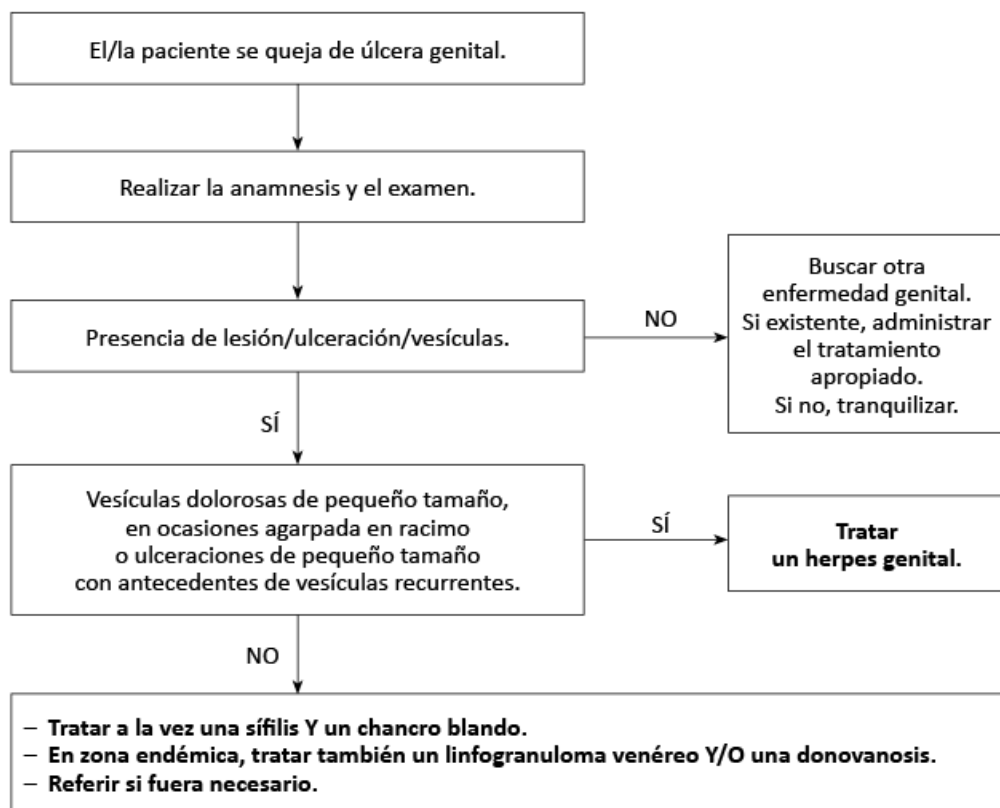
El/la paciente se queja de úlcera genital.

Realizar la anamnesis y el examen.

Presencia de lesión/ulceración/vesículas.

NO

Buscar otra enfermedad genital. Si existente, administrar el tratamiento apropiado. Si no, tranquilizar.

SÍ

Vesículas dolorosas de pequeño tamaño, en ocasiones agarpada en racimo o ulceraciones de pequeño tamaño con antecedentes de vesículas recurrentes.

SÍ

**Tratar un herpes genital.**

NO

– **Tratar a la vez una sífilis Y un chancro blando.**
– **En zona endémica, tratar también un linfogranuloma venéreo Y/O una donovanosis.**
– **Referir si fuera necesario.**